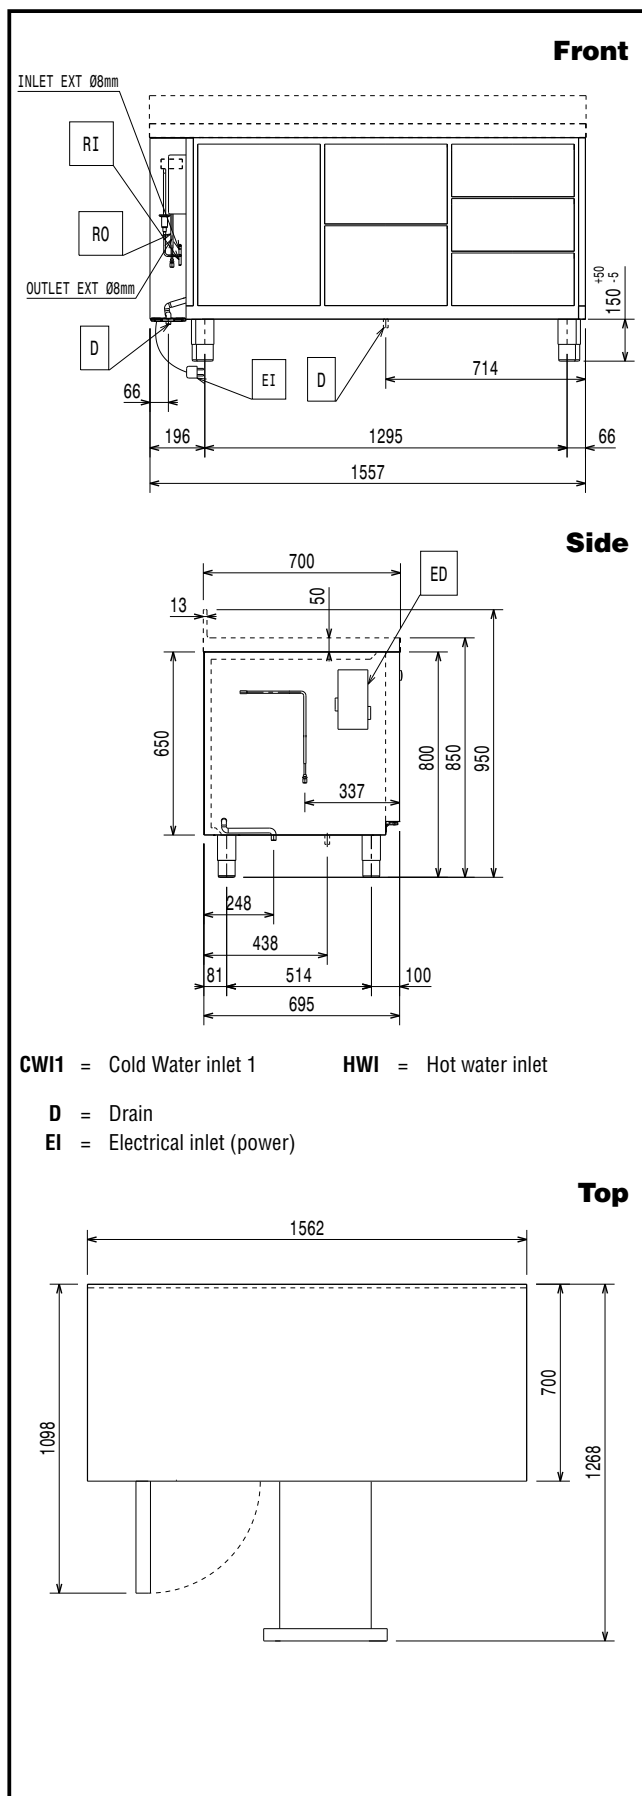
Front

INLET EXT Ø8mm

RI

RO

OUTLET EXT Ø8mm

D

EI

D

66

196

1295

66

1557

714

$150^{+50}_{-5}$

Side

700

ED

13

50

650

800

850

950

337

248

438

81

514

100

695

**CWI1** = Cold Water inlet 1 **HWI** = Hot water inlet

**D** = Drain

**EI** = Electrical inlet (power)

Top

1562

1098

700

1268